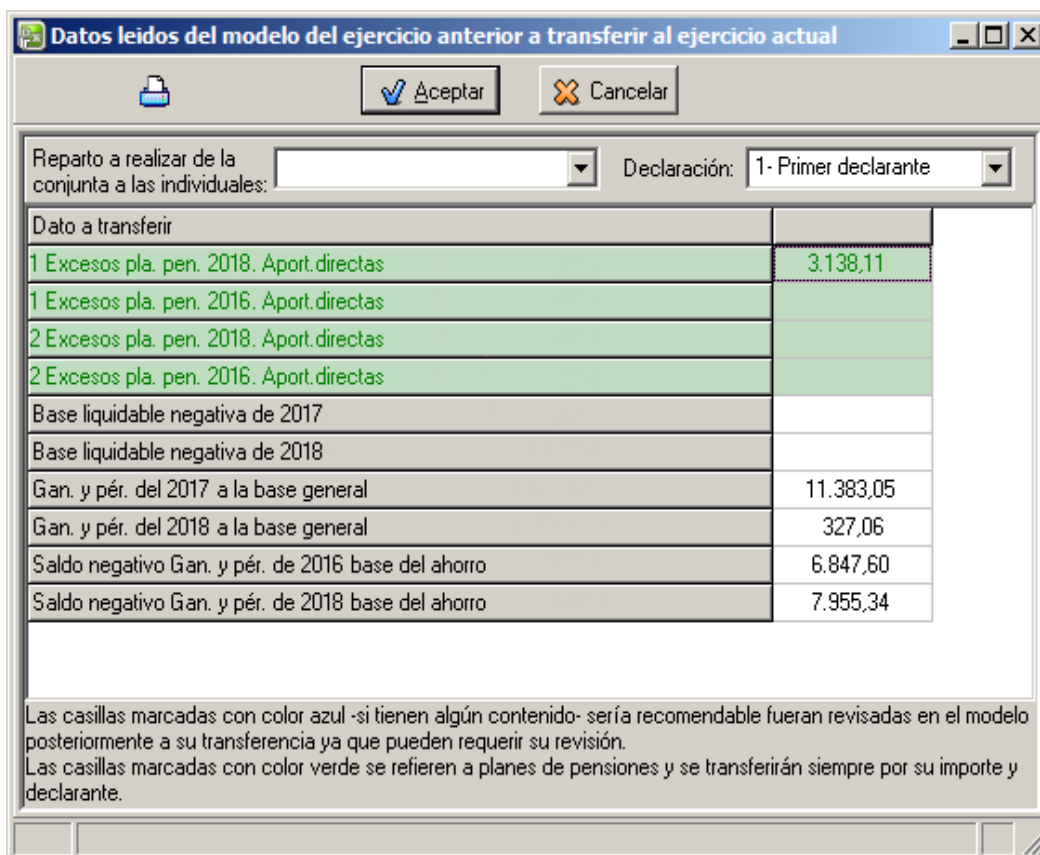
Datos leidos del modelo del ejercicio anterior a transferir al ejercicio actual

Aceptar
Cancelar

Reparto a realizar de la conjunta a las individuales:
Declaración: 1- Primer declarante

| Dato a transferir | |
|---|---|
| 1 Excesos pla. pen. 2018. Aport.directas | 3.138,11 |
| 1 Excesos pla. pen. 2016. Aport.directas | |
| 2 Excesos pla. pen. 2018. Aport.directas | |
| 2 Excesos pla. pen. 2016. Aport.directas | |
| Base liquidable negativa de 2017 | |
| Base liquidable negativa de 2018 | |
| Gan. y pér. del 2017 a la base general | 11.383,05 |
| Gan. y pér. del 2018 a la base general | 327,06 |
| Saldo negativo Gan. y pér. de 2016 base del ahorro | 6.847,60 |
| Saldo negativo Gan. y pér. de 2018 base del ahorro | 7.955,34 |

Las casillas marcadas con color azul -si tienen algún contenido- sería recomendable fueran revisadas en el modelo posteriormente a su transferencia ya que pueden requerir su revisión.
Las casillas marcadas con color verde se refieren a planes de pensiones y se transferirán siempre por su importe y declarante.